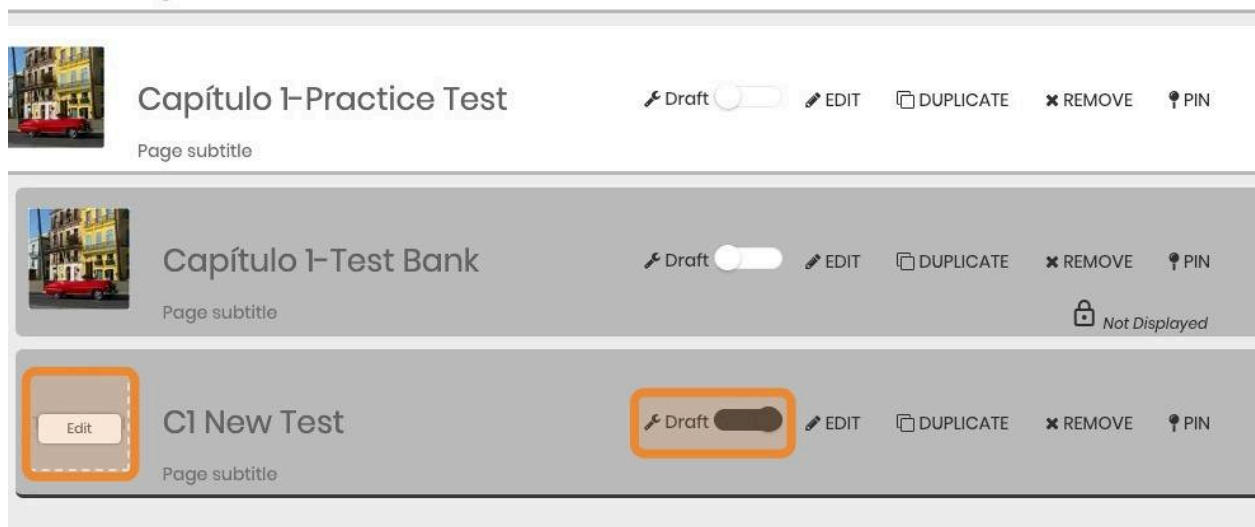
Capítulo 1-Practice Test

Page subtitle

Draft EDIT DUPLICATE REMOVE PIN

Capítulo 1-Test Bank

Page subtitle

Draft EDIT DUPLICATE REMOVE PIN

Not Displayed

Edit

C1 New Test

Page subtitle

Draft EDIT DUPLICATE REMOVE PIN